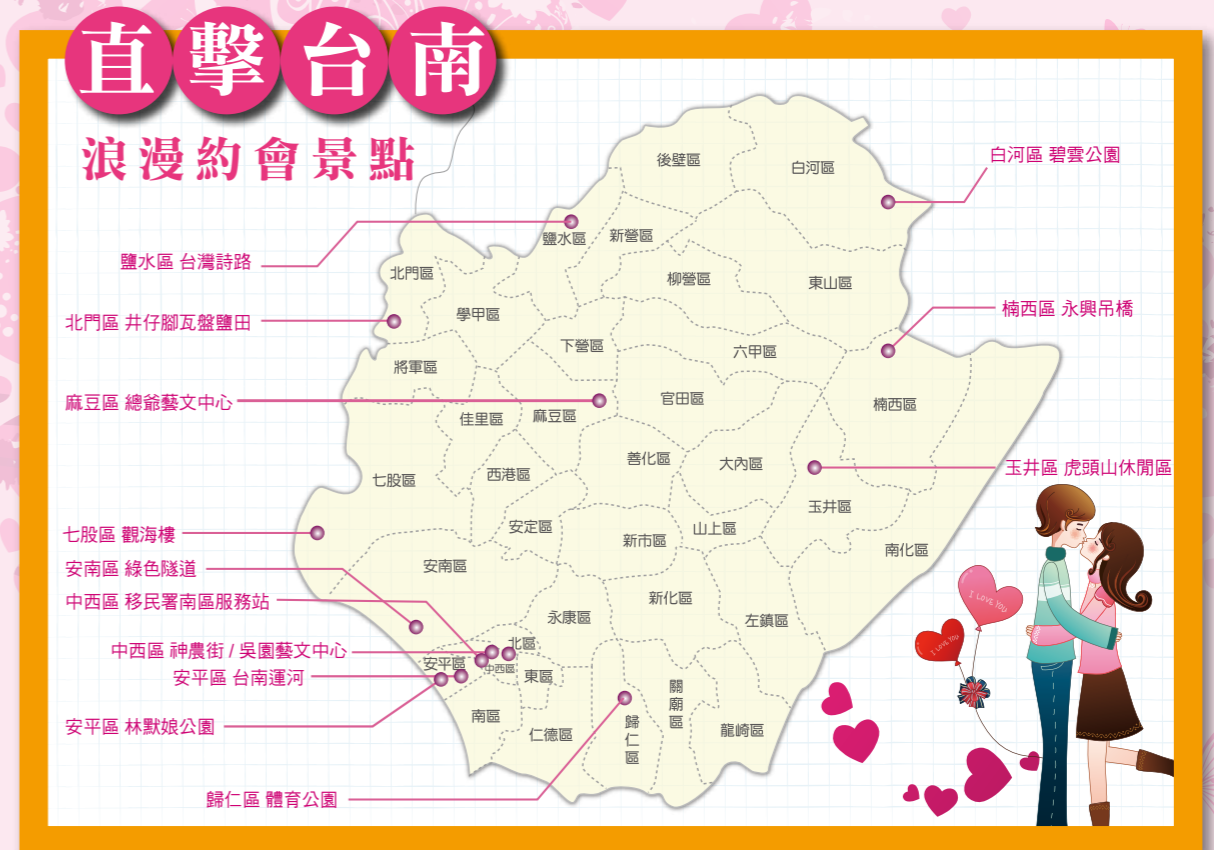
直擊台南
浪漫約會景點

鹽水區 台灣詩路
北門區 井仔腳瓦盤鹽田
麻豆區 總爺藝文中心
七股區 觀海樓
安南區 綠色隧道
中西區 移民署南區服務站
中西區 神農街 / 吳園藝文中心
安平區 台南運河
安平區 林默娘公園
歸仁區 體育公園
白河區 碧雲公園
楠西區 永興吊橋
玉井區 虎頭山休閒區

後壁區
白河區
鹽水區
新營區
北門區
柳營區
東山區
學甲區
下營區
六甲區
將軍區
官田區
楠西區
佳里區
麻豆區
善化區
大內區
七股區
西港區
玉井區
安定區
山上區
新市區
南化區
安南區
新化區
永康區
左鎮區
北區
安平區
中西區
東區
關廟區
南區
仁德區
歸仁區
龍崎區

I LOVE YOU
I LOVE YOU